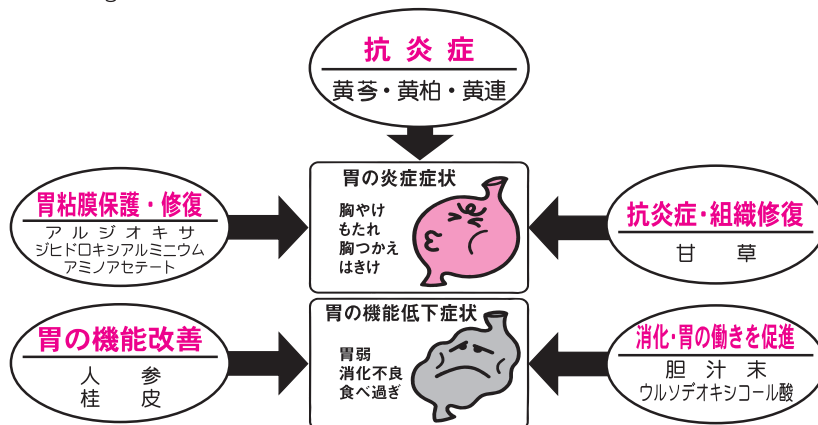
抗炎症
黄芩・黄柏・黄連

胃粘膜保護・修復
アルジオキサ
ジヒドロキシアルミニウム
アミノアセテート

胃の炎症症状
胸やけ
もたれ
胸つかえ
はきけ

抗炎症・組織修復
甘　草

胃の機能改善
人　参
桂　皮

胃の機能低下症状
胃弱
消化不良
食べ過ぎ

消化・胃の働きを促進
胆汁末
ウルソデオキシコール酸